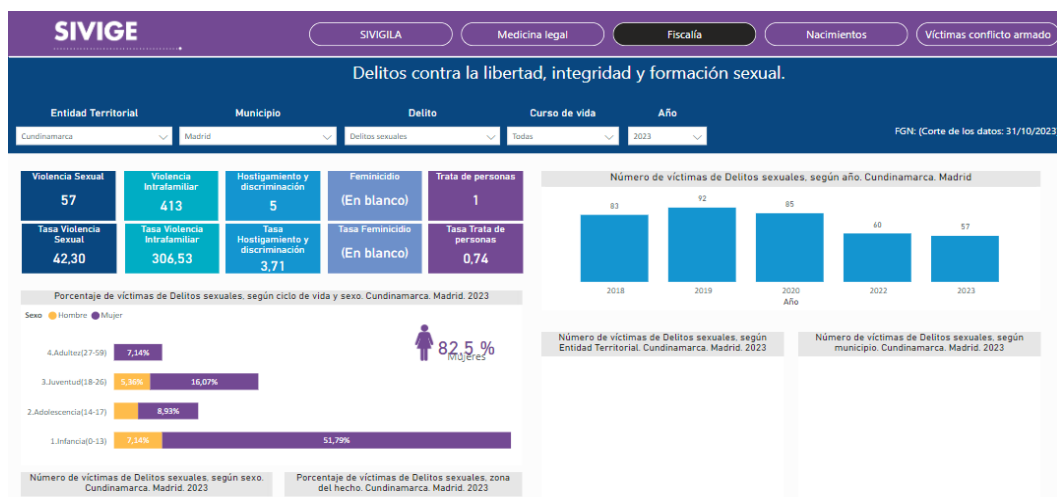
SIVIGE

SIVIGILA | Medicina legal | Fiscalía | Nacimientos | Víctimas conflicto armado

Delitos contra la libertad, integridad y formación sexual.

Entidad Territorial: Cundinamarca
Municipio: Madrid
Delito: Delitos sexuales
Curso de vida: Todas
Año: 2023

FGN: (Corte de los datos: 31/10/2023

| Violencia Sexual | Violencia Intrafamiliar | Hostigamiento y discriminación | Feminicidio | Trata de personas |
|---|---|---|---|---|
| 57 | 413 | 5 | (En blanco) | 1 |

| Tasa Violencia Sexual | Tasa Violencia Intrafamiliar | Tasa Hostigamiento y discriminación | Tasa Feminicidio | Tasa Trata de personas |
|---|---|---|---|---|
| 42,30 | 306,53 | 3,71 | (En blanco) | 0,74 |

Número de víctimas de Delitos sexuales, según año. Cundinamarca. Madrid

| Año | 2018 | 2019 | 2020 | 2022 | 2023 |
|---|---|---|---|---|---|
| Víctimas | 83 | 92 | 85 | 60 | 57 |

Año

Porcentaje de víctimas de Delitos sexuales, según ciclo de vida y sexo. Cundinamarca. Madrid. 2023

Sexo ● Hombre ● Mujer

82,5 %
Mujeres

| Ciclo de vida | Hombre | Mujer |
|---|---|---|
| 4.Adultez(27-59) | | 7,14% |
| 3.Juventud(18-26) | 5,36% | 16,07% |
| 2.Adolescencia(14-17) | | 8,93% |
| 1.Infancia(0-13) | 7,14% | 51,79% |

Número de víctimas de Delitos sexuales, según Entidad Territorial. Cundinamarca. Madrid. 2023

Número de víctimas de Delitos sexuales, según municipio. Cundinamarca. Madrid. 2023

Número de víctimas de Delitos sexuales, según sexo. Cundinamarca. Madrid. 2023

Porcentaje de víctimas de Delitos sexuales, zona del hecho. Cundinamarca. Madrid. 2023